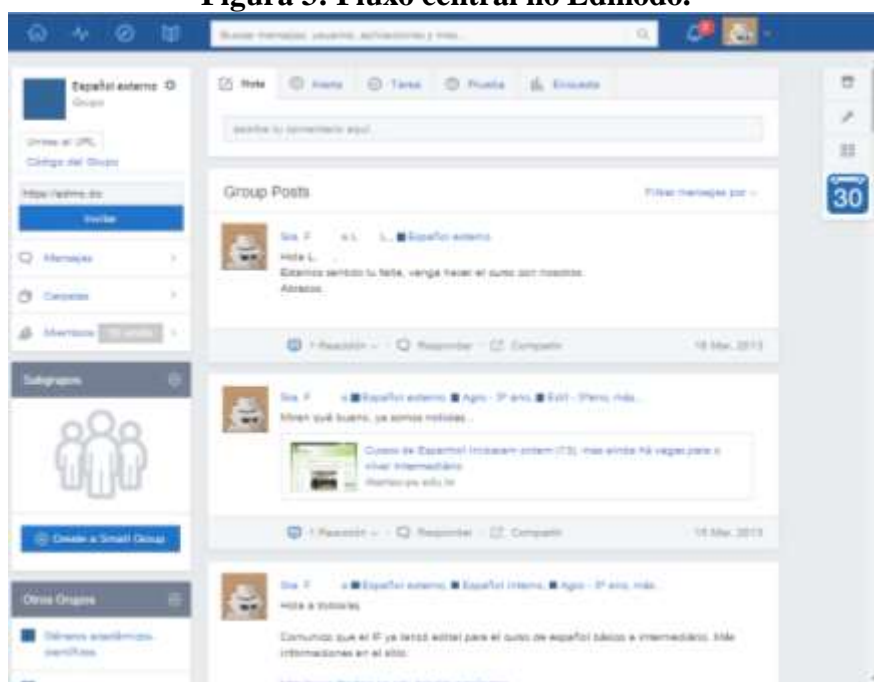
Figura 5: Fluxo central no Edmodo.

Buscar mensajes, usuarios, aplicaciones y más...

Español externo
Grupo

Unirse al URL
Código del Grupo

https://edmo.do

Invitar

Mensajes

Carpetas

Miembros

Subgrupos

Create a Small Group

Otros Grupos

Gêneros acadêmicos-científicos

Nota | Alerta | Tarea | Prueba | Encuesta

escribe tu comentario aquí

Group Posts

Filtrar mensajes por

Sra. F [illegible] Español externo
Hola L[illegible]
Estamos sentido tu falta, venga hacer el curso con nosotros.
Abrazos

1 Reacción | Responder | Compartir

18 Mar, 2013

Sra. F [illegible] Español externo, Agro - 3º ano, Edif - 3ºano, más...
Miren qué bueno, ya somos noticias...

Cursos de Español Iniciaram ontem (13), mas ainda há vagas para o nível Intermediário

1 Reacción | Responder | Compartir

15 Mar, 2013

Sra. F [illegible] Español externo, Español interno, Agro - 3º ano, más...
Hola a todos/as.

Comunico que el IF ya tenía editad para el curso de español básico e intermediário. Más informaciones en el sitio.

30